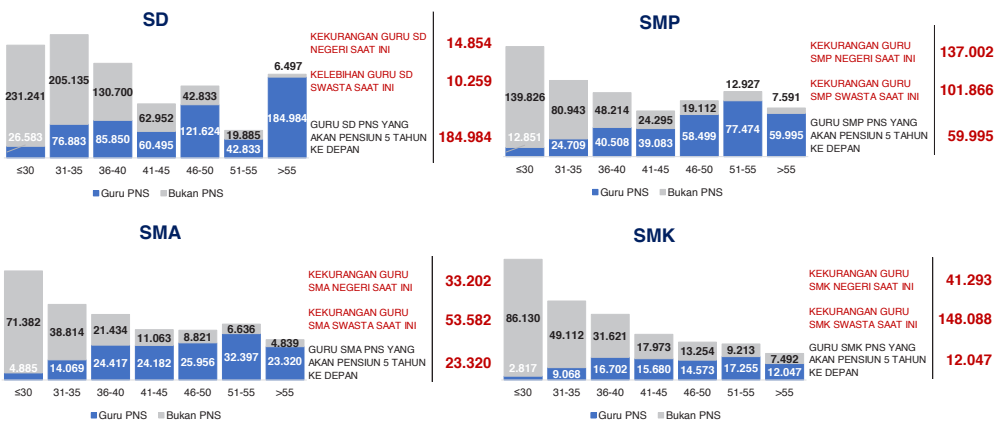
SD

231.241
26.583
205.135
76.883
130.700
85.850
62.952
60.495
42.833
121.624
19.885
42.833
6.497
184.984

≤30 31-35 36-40 41-45 46-50 51-55 >55

Guru PNS Bukan PNS

KEKURANGAN GURU SD NEGERI SAAT INI 14.854

KELEBIHAN GURU SD SWASTA SAAT INI 10.259

GURU SD PNS YANG AKAN PENSIUN 5 TAHUN KE DEPAN 184.984

SMP

139.826
12.851
80.943
24.709
48.214
40.508
24.295
39.083
19.112
58.499
12.927
77.474
7.591
59.995

≤30 31-35 36-40 41-45 46-50 51-55 >55

Guru PNS Bukan PNS

KEKURANGAN GURU SMP NEGERI SAAT INI 137.002

KEKURANGAN GURU SMP SWASTA SAAT INI 101.866

GURU SMP PNS YANG AKAN PENSIUN 5 TAHUN KE DEPAN 59.995

SMA

71.382
4.885
38.814
14.069
21.434
24.417
11.063
24.182
8.821
25.956
6.636
32.397
4.839
23.320

≤30 31-35 36-40 41-45 46-50 51-55 >55

Guru PNS Bukan PNS

KEKURANGAN GURU SMA NEGERI SAAT INI 33.202

KEKURANGAN GURU SMA SWASTA SAAT INI 53.582

GURU SMA PNS YANG AKAN PENSIUN 5 TAHUN KE DEPAN 23.320

SMK

86.130
2.817
49.112
9.068
31.621
16.702
17.973
15.680
13.254
14.573
9.213
17.255
7.492
12.047

≤30 31-35 36-40 41-45 46-50 51-55 >55

Guru PNS Bukan PNS

KEKURANGAN GURU SMK NEGERI SAAT INI 41.293

KEKURANGAN GURU SMK SWASTA SAAT INI 148.088

GURU SMK PNS YANG AKAN PENSIUN 5 TAHUN KE DEPAN 12.047